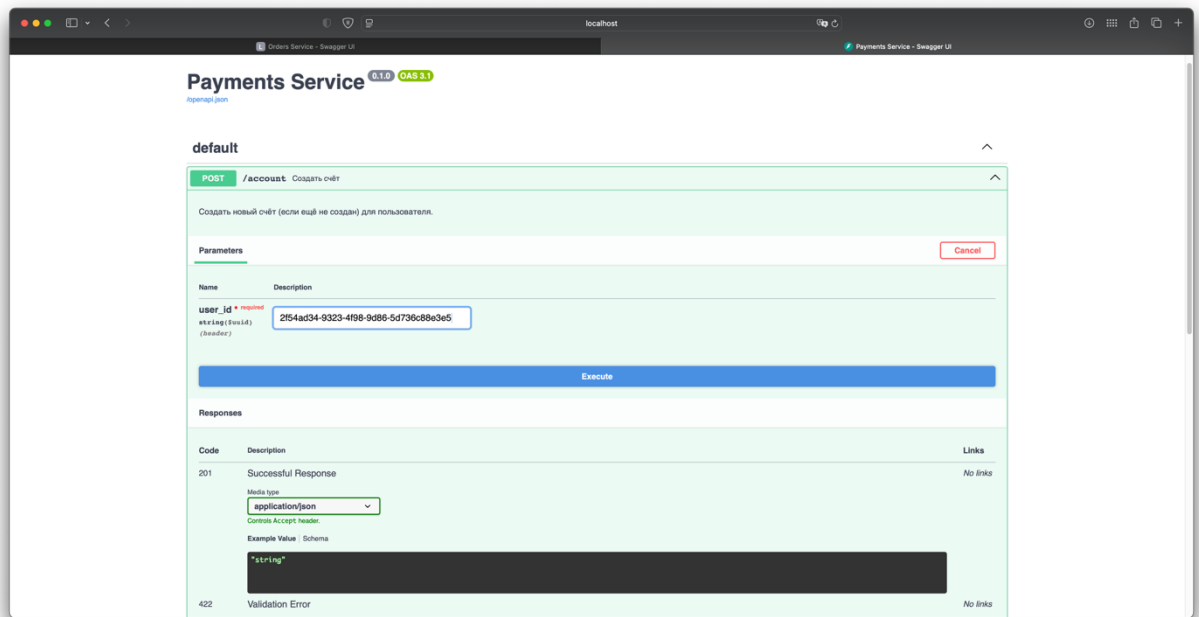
localhost

Orders Service - Swagger UI

Payments Service - Swagger UI

Payments Service 0.1.0 OAS 3.1

/openapi.json

default

POST /account Создать счёт

Создать новый счёт (если ещё не создан) для пользователя.

Parameters

Cancel

| Name | Description |
|---|---|
| user_id * required string($uuid) (header) | 2f54ad34-9323-4f98-9d86-5d736c88e3e5 |

Execute

Responses

| Code | Description | Links |
|---|---|---|
| 201 | Successful Response | No links |

Media type

application/json

Controls Accept header.

Example Value | Schema

"string"

| 422 | Validation Error | No links |
|---|---|---|